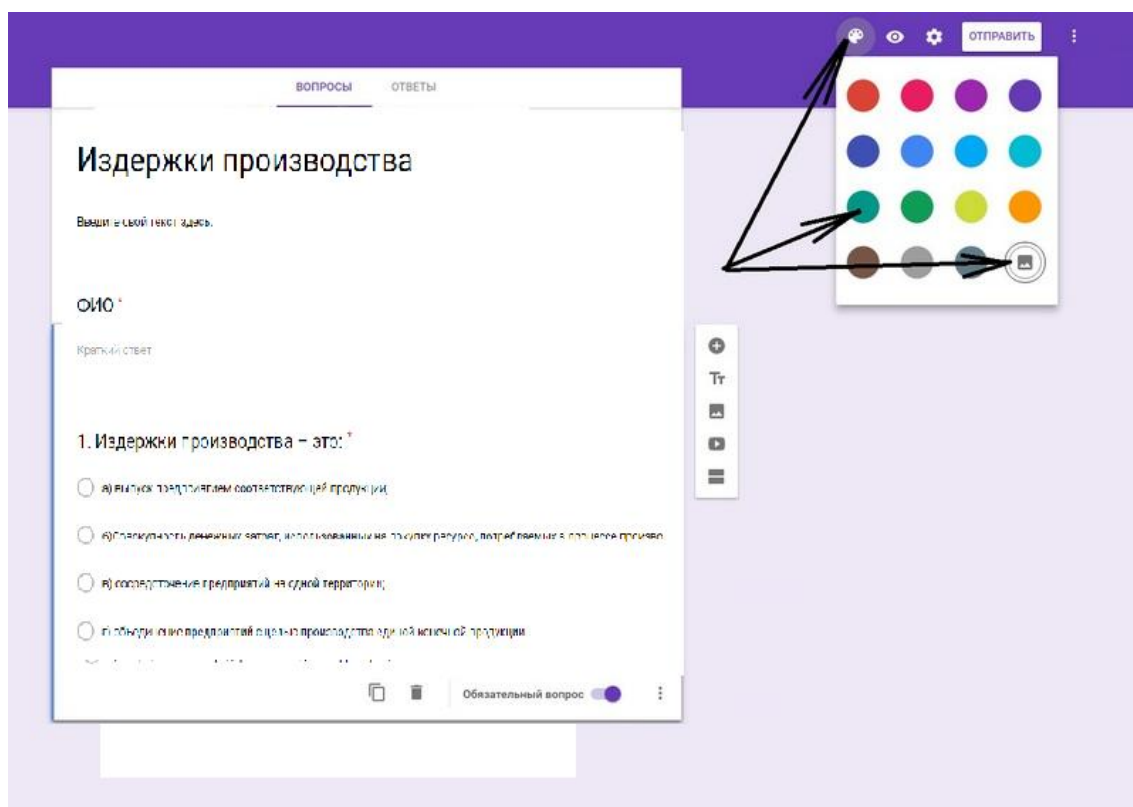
ОТПРАВИТЬ

ВОПРОСЫ ОТВЕТЫ

Издержки производства

Введите свой текст здесь.

ФИО *

Краткий ответ

1. Издержки производства – это: *

а) выпуск предприятием соответствующей продукции;

б) совокупность денежных затрат, использованных на покупку ресурсов, потребляемых в процессе произво

в) сосредоточение предприятий на одной территории;

г) объединение предприятий с целью производства единой конечной продукции

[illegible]

Обязательный вопрос